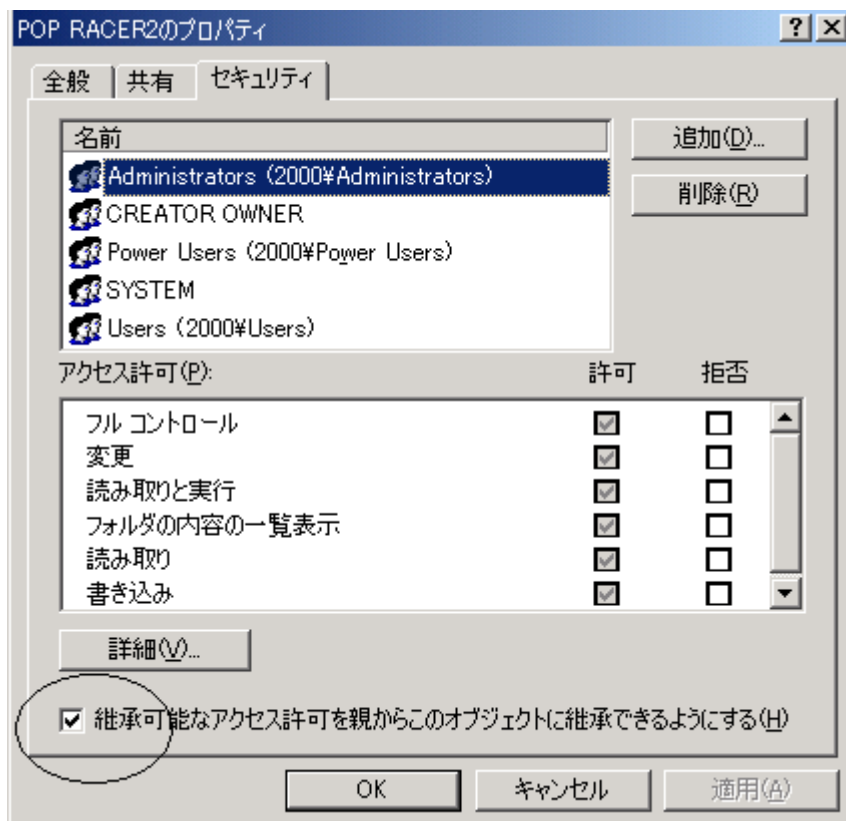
POP RACER2のプロパティ

?

全般 | 共有 | セキュリティ

名前

Administrators (2000¥Administrators)

CREATOR OWNER

Power Users (2000¥Power Users)

SYSTEM

Users (2000¥Users)

追加(D)...

削除(R)

アクセス許可(P):

| | 許可 | 拒否 |
|---|---|---|
| フル コントロール | ☑ | ☐ |
| 変更 | ☑ | ☐ |
| 読み取りと実行 | ☑ | ☐ |
| フォルダの内容の一覧表示 | ☑ | ☐ |
| 読み取り | ☑ | ☐ |
| 書き込み | ☑ | ☐ |

詳細(V)...

☑ 継承可能なアクセス許可を親からこのオブジェクトに継承できるようにする(H)

OK

キャンセル

適用(A)